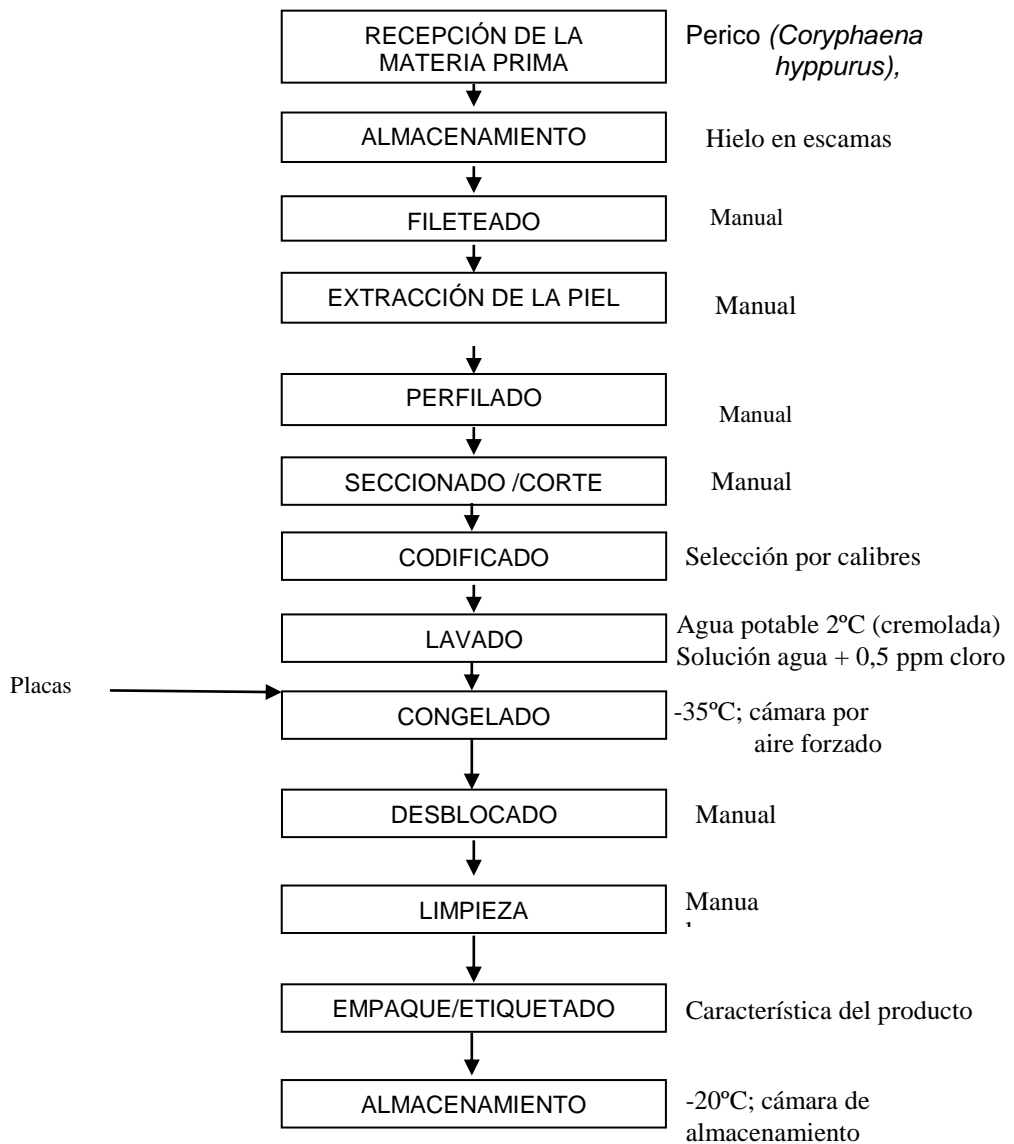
RECEPCIÓN DE LA MATERIA PRIMA

Perico *(Coryphaena hyppurus),*

ALMACENAMIENTO

Hielo en escamas

FILETEADO

Manual

EXTRACCIÓN DE LA PIEL

Manual

PERFILADO

Manual

SECCIONADO /CORTE

Manual

CODIFICADO

Selección por calibres

LAVADO

Agua potable 2ºC (cremolada)
Solución agua + 0,5 ppm cloro

Placas

CONGELADO

-35ºC; cámara por aire forzado

DESBLOCADO

Manual

LIMPIEZA

Manua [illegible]

EMPAQUE/ETIQUETADO

Característica del producto

ALMACENAMIENTO

-20ºC; cámara de almacenamiento